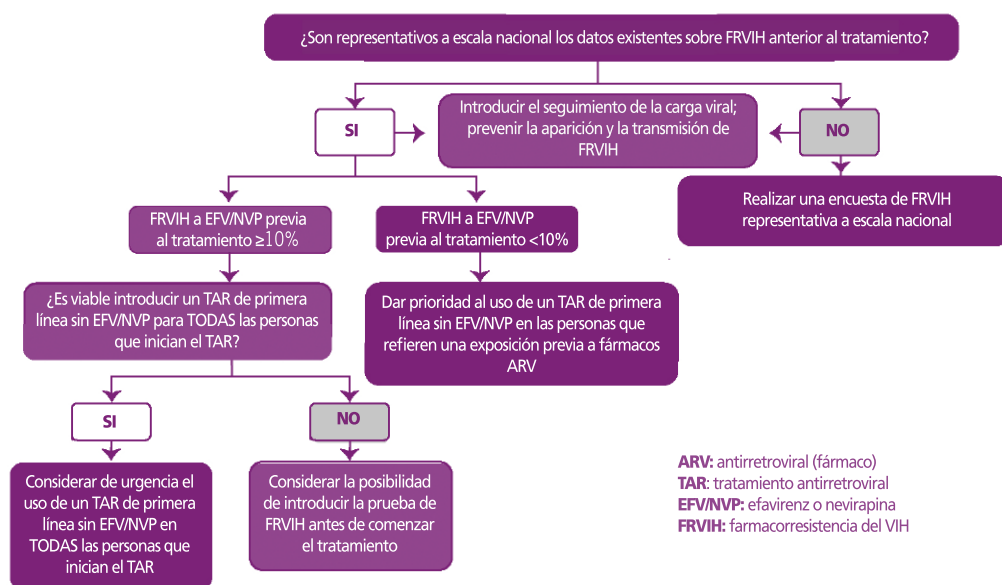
¿Son representativos a escala nacional los datos existentes sobre FRVIH anterior al tratamiento?

SI

Introducir el seguimiento de la carga viral; prevenir la aparición y la transmisión de FRVIH

NO

Realizar una encuesta de FRVIH representativa a escala nacional

FRVIH a EFV/NVP previa al tratamiento ≥10%

FRVIH a EFV/NVP previa al tratamiento <10%

¿Es viable introducir un TAR de primera línea sin EFV/NVP para TODAS las personas que inician el TAR?

Dar prioridad al uso de un TAR de primera línea sin EFV/NVP en las personas que refieren una exposición previa a fármacos ARV

SI

NO

Considerar de urgencia el uso de un TAR de primera línea sin EFV/NVP en TODAS las personas que inician el TAR

Considerar la posibilidad de introducir la prueba de FRVIH antes de comenzar el tratamiento

ARV: antirretroviral (fármaco)
TAR: tratamiento antirretroviral
EFV/NVP: efavirenz o nevirapina
FRVIH: farmacorresistencia del VIH